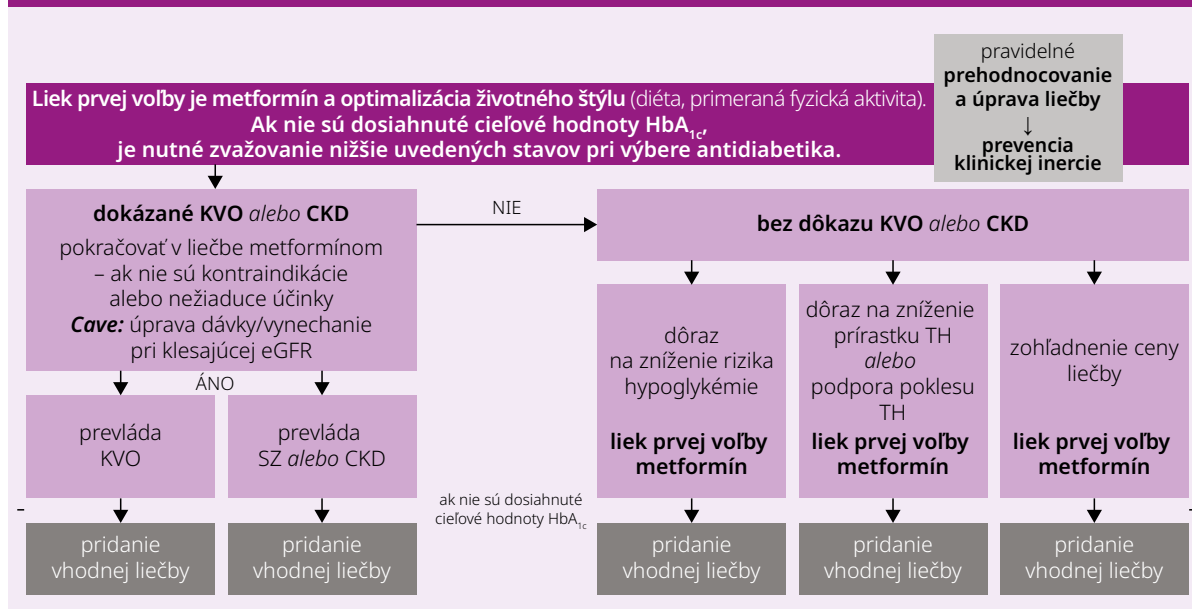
pravidelné **prehodnocovanie a úprava liečby**
↓
**prevencia klinickej inercie**

**Liek prvej voľby je metformín a optimalizácia životného štýlu** (diéta, primeraná fyzická aktivita).
**Ak nie sú dosiahnuté cieľové hodnoty $HbA_{1c}$,**
**je nutné zvažovanie nižšie uvedených stavov pri výbere antidiabetika.**

**dokázané KVO** *alebo* **CKD**
pokračovať v liečbe metformínom – ak nie sú kontraindikácie alebo nežiaduce účinky
***Cave:*** úprava dávky/vynechanie pri klesajúcej eGFR

ÁNO

prevláda KVO

prevláda SZ *alebo* CKD

pridanie vhodnej liečby

pridanie vhodnej liečby

NIE

**bez dôkazu KVO** *alebo* **CKD**

dôraz na zníženie rizika hypoglykémie
**liek prvej voľby metformín**

dôraz na zníženie prírastku TH *alebo* podpora poklesu TH
**liek prvej voľby metformín**

zohľadnenie ceny liečby
**liek prvej voľby metformín**

ak nie sú dosiahnuté cieľové hodnoty $HbA_{1c}$

pridanie vhodnej liečby

pridanie vhodnej liečby

pridanie vhodnej liečby